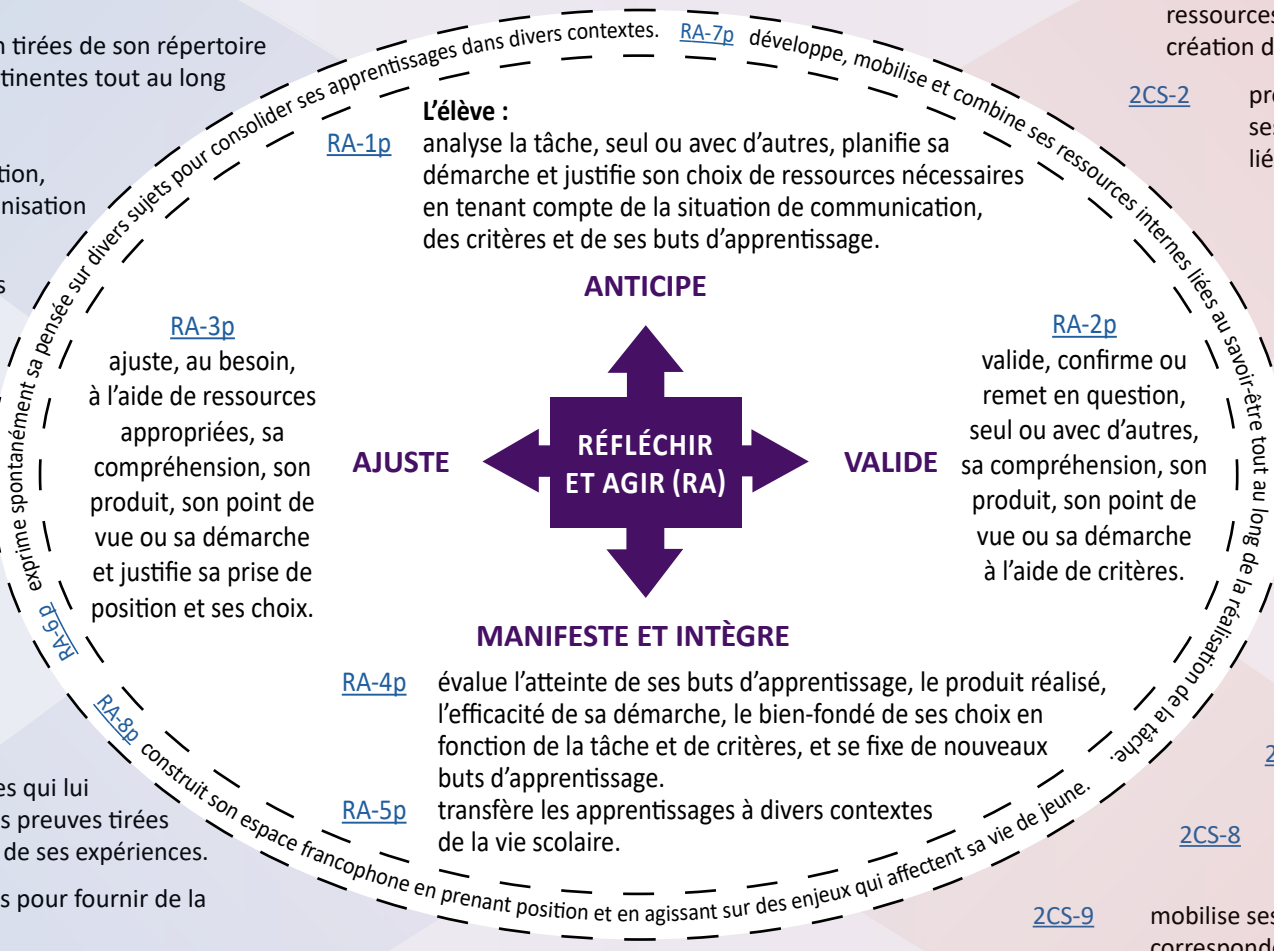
n tirées de son répertoire
tinentes tout au long

tion,
nisation

s

es qui lui
s preuves tirées
de ses expériences.

s pour fournir de la

ressources
création d

2CS-2 pr
se
lié

2

2CS-8

2CS-9 mobilise se
correspond

RA-7p développe, mobilise et combine ses ressources internes liées au savoir-être tout au long de la réalisation de la tâche.

RA-6p exprime spontanément sa pensée sur divers sujets pour consolider ses apprentissages dans divers contextes.

RA-8p construit son espace francophone en prenant position et en agissant sur des enjeux qui affectent sa vie de jeune.

L'élève :

RA-1p analyse la tâche, seul ou avec d'autres, planifie sa démarche et justifie son choix de ressources nécessaires en tenant compte de la situation de communication, des critères et de ses buts d'apprentissage.

ANTICIPE

RA-3p
ajuste, au besoin, à l'aide de ressources appropriées, sa compréhension, son produit, son point de vue ou sa démarche et justifie sa prise de position et ses choix.

AJUSTE

RÉFLÉCHIR ET AGIR (RA)

VALIDE

RA-2p
valide, confirme ou remet en question, seul ou avec d'autres, sa compréhension, son produit, son point de vue ou sa démarche à l'aide de critères.

MANIFESTE ET INTÈGRE

RA-4p évalue l'atteinte de ses buts d'apprentissage, le produit réalisé, l'efficacité de sa démarche, le bien-fondé de ses choix en fonction de la tâche et de critères, et se fixe de nouveaux buts d'apprentissage.

RA-5p transfère les apprentissages à divers contextes de la vie scolaire.